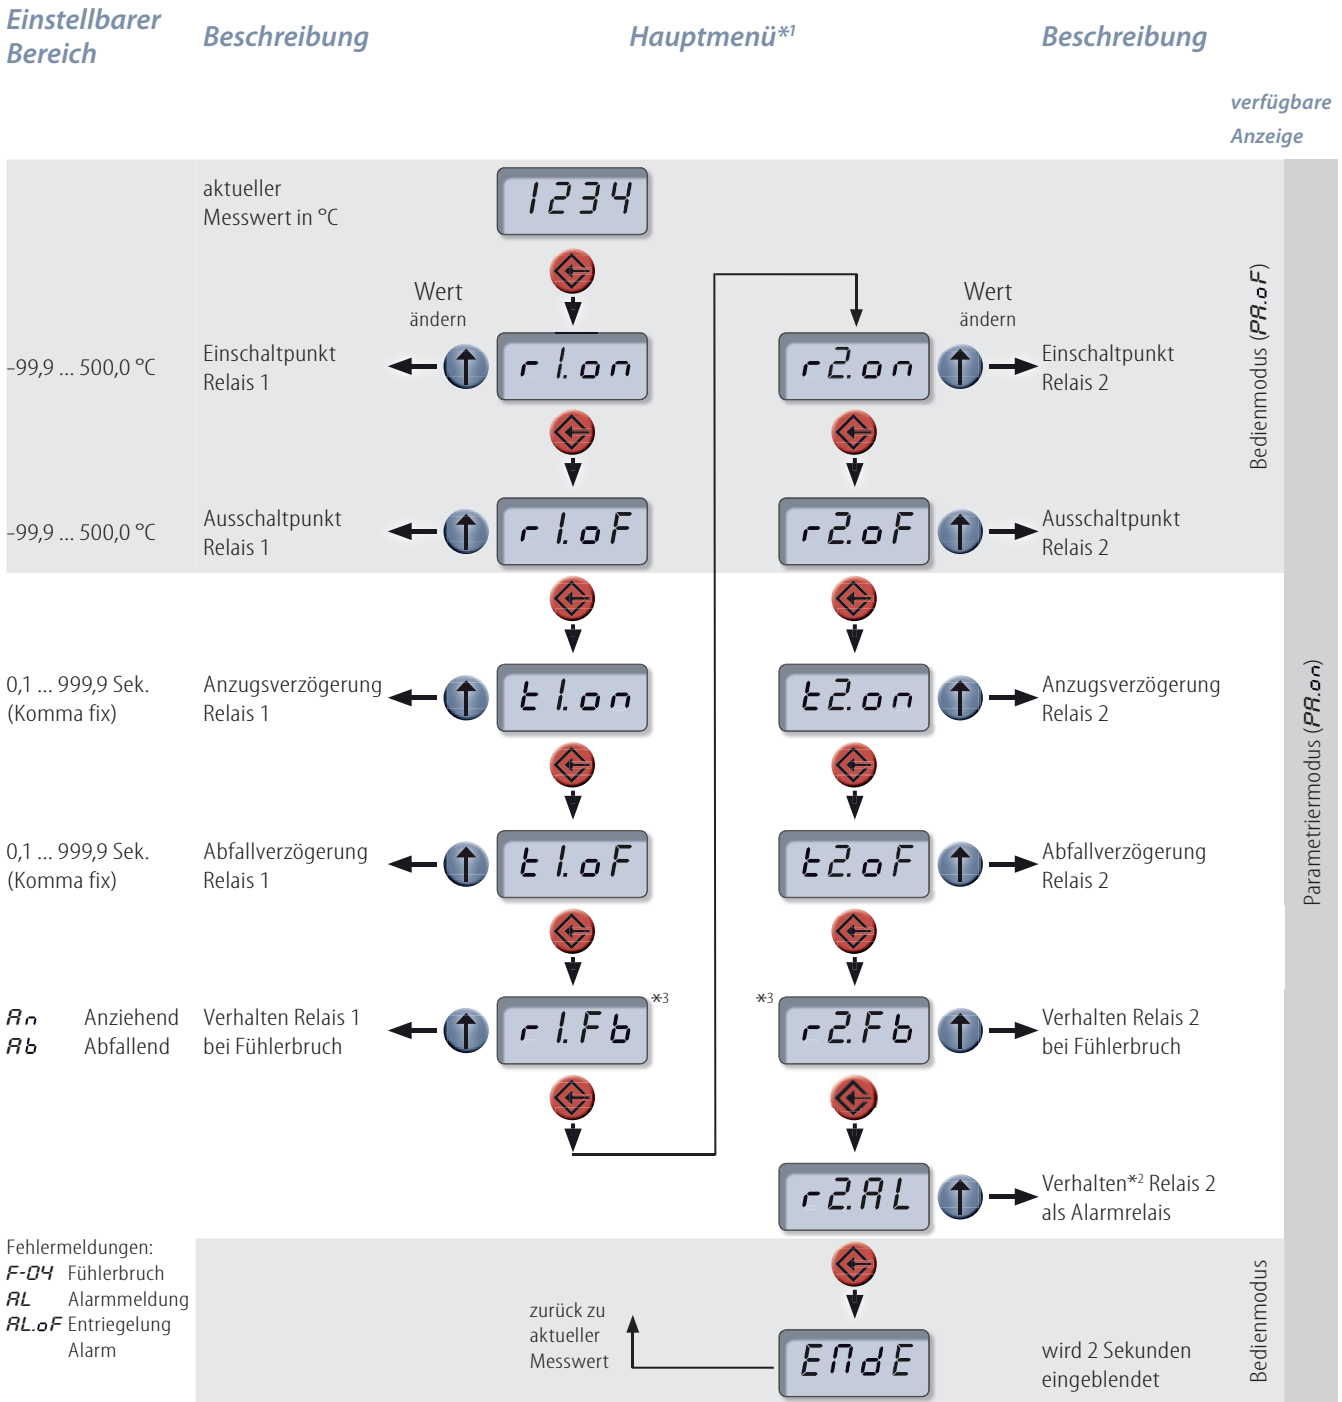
Einstellbarer Bereich

Beschreibung

Hauptmenü*1

Beschreibung

verfügbare Anzeige

aktueller Messwert in °C

1234

Wert ändern

Wert ändern

-99,9 ... 500,0 °C

Einschaltpunkt Relais 1

r1.on

r2.on

Einschaltpunkt Relais 2

-99,9 ... 500,0 °C

Ausschaltpunkt Relais 1

r1.oF

r2.oF

Ausschaltpunkt Relais 2

Bedienmodus (PA.oF)

0,1 ... 999,9 Sek. (Komma fix)

Anzugsverzögerung Relais 1

t1.on

t2.on

Anzugsverzögerung Relais 2

0,1 ... 999,9 Sek. (Komma fix)

Abfallverzögerung Relais 1

t1.oF

t2.oF

Abfallverzögerung Relais 2

An Anziehend
Ab Abfallend

Verhalten Relais 1 bei Fühlerbruch

r1.Fb *3

*3 r2.Fb

Verhalten Relais 2 bei Fühlerbruch

Parametriermodus (PA.on)

r2.AL

Verhalten*2 Relais 2 als Alarmrelais

Fehlermeldungen:
F-04 Fühlerbruch
AL Alarmmeldung
AL.oF Entriegelung Alarm

zurück zu aktueller Messwert

EndE

wird 2 Sekunden eingeblendet

Bedienmodus